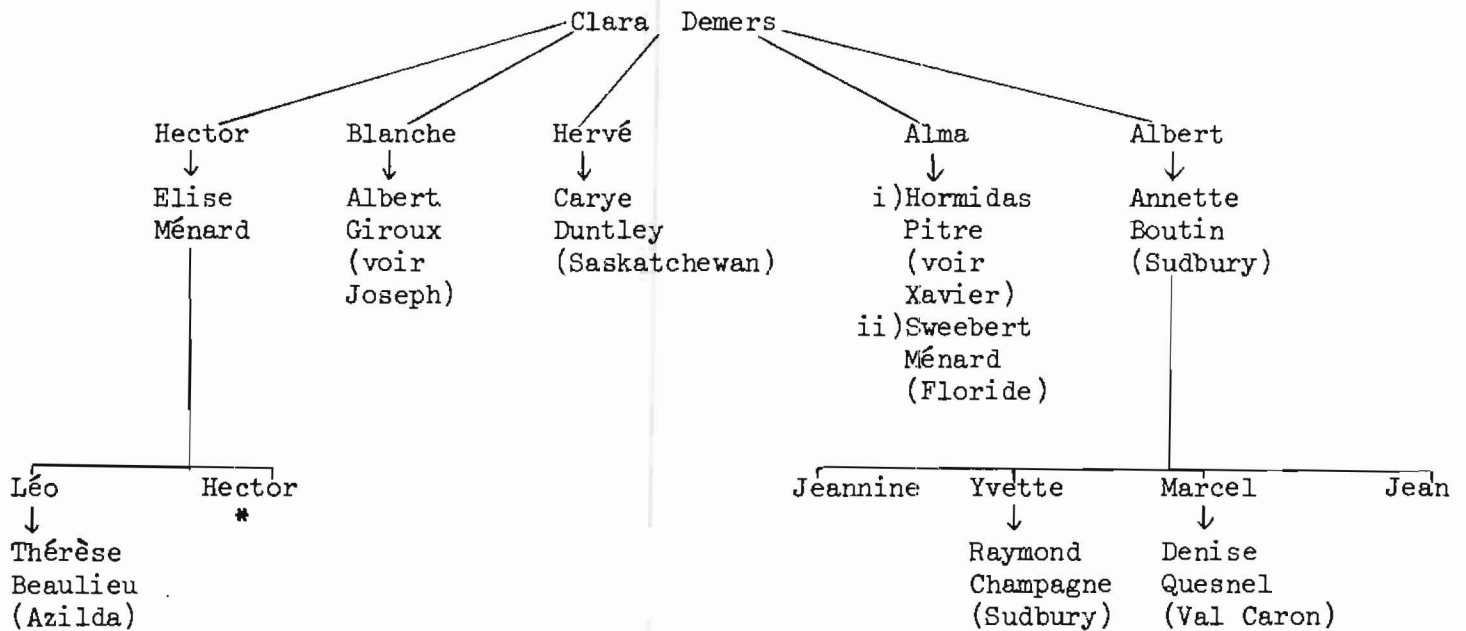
Clara Demers

Hector
↓
Elise
Ménard

Blanche
↓
Albert
Giroux
(voir
Joseph)

Hervé
↓
Carye
Duntley
(Saskatchewan)

Alma
↓
i) Hormidas
Pitre
(voir
Xavier)
ii) Sweebert
Ménard
(Floride)

Albert
↓
Annette
Boutin
(Sudbury)

Léo
↓
Thérèse
Beaulieu
(Azilda)

Hector
*

Jeannine

Yvette
↓
Raymond
Champagne
(Sudbury)

Marcel
↓
Denise
Quesnel
(Val Caron)

Jean